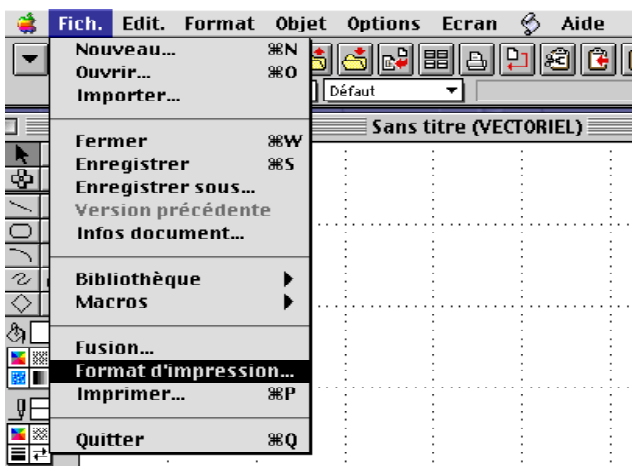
Fich. Edit. Format Objet Options Ecran Aide

Nouveau... ⌘N
Ouvrir... ⌘O
Importer...

Fermer ⌘W
Enregistrer ⌘S
Enregistrer sous...
Version précédente
Infos document...

Bibliothèque
Macros

Fusion...
Format d'impression...
Imprimer... ⌘P

Quitter ⌘Q

Défaut

Sans titre (VECTORIEL)